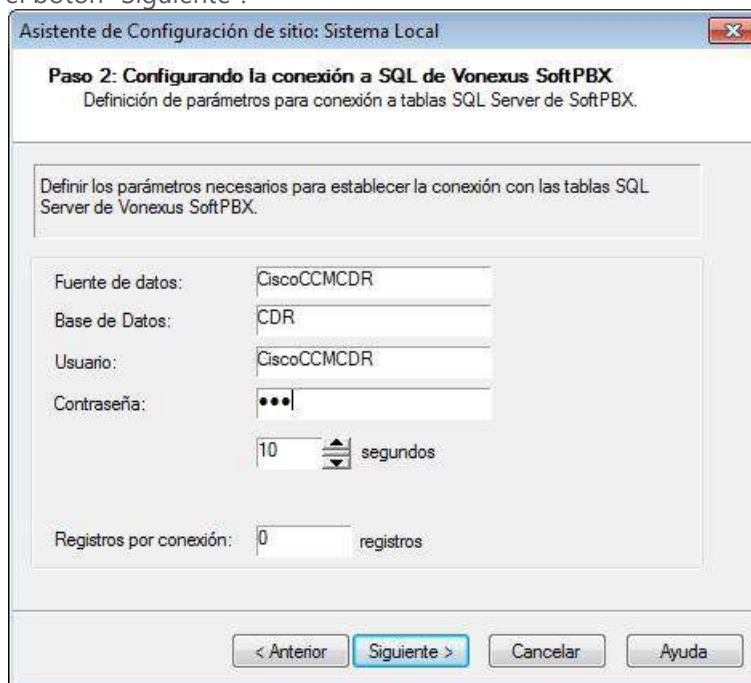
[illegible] botón "Siguiente".

Asistente de Configuración de sitio: Sistema Local

Paso 2: Configurando la conexión a SQL de Vonexus SoftPBX
Definición de parámetros para conexión a tablas SQL Server de SoftPBX.

Definir los parámetros necesarios para establecer la conexión con las tablas SQL Server de Vonexus SoftPBX.

Fuente de datos: CiscoCCMCDR
Base de Datos: CDR
Usuario: CiscoCCMCDR
Contraseña: •••
10 segundos

Registros por conexión: 0 registros

< Anterior
Siguiente >
Cancelar
Ayuda